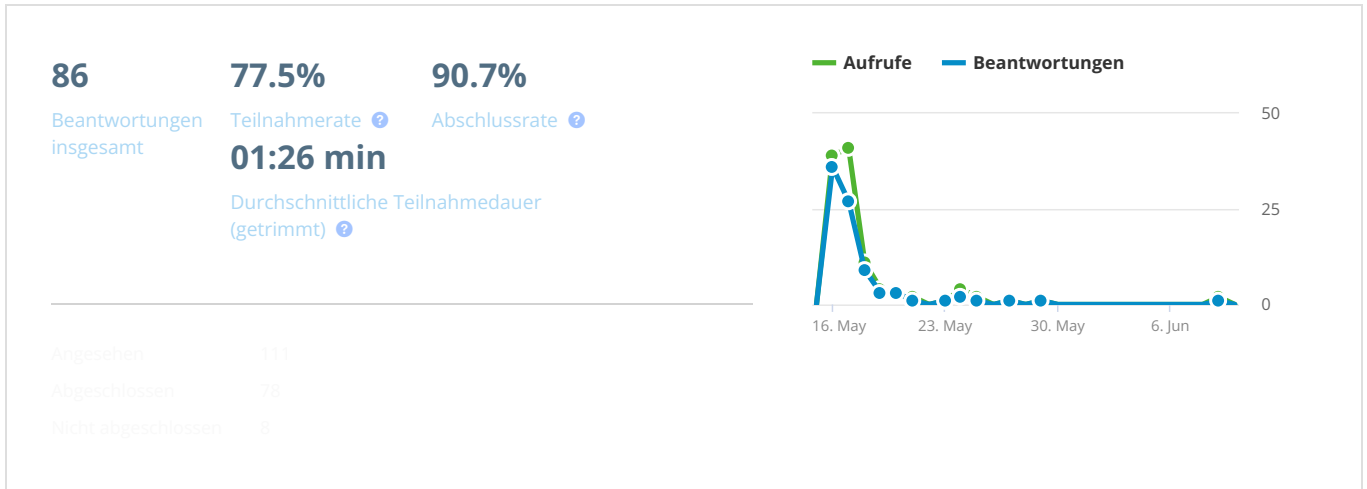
86
Beantwortungen insgesamt

77.5%
Teilnahmerate

90.7%
Abschlussrate

01:26 min
Durchschnittliche Teilnahmedauer (getrimmt)

Angesehen 111
Abgeschlossen 78
Nicht abgeschlossen 8

Aufrufe Beantwortungen

50
25
0

16. May 23. May 30. May 6. Jun